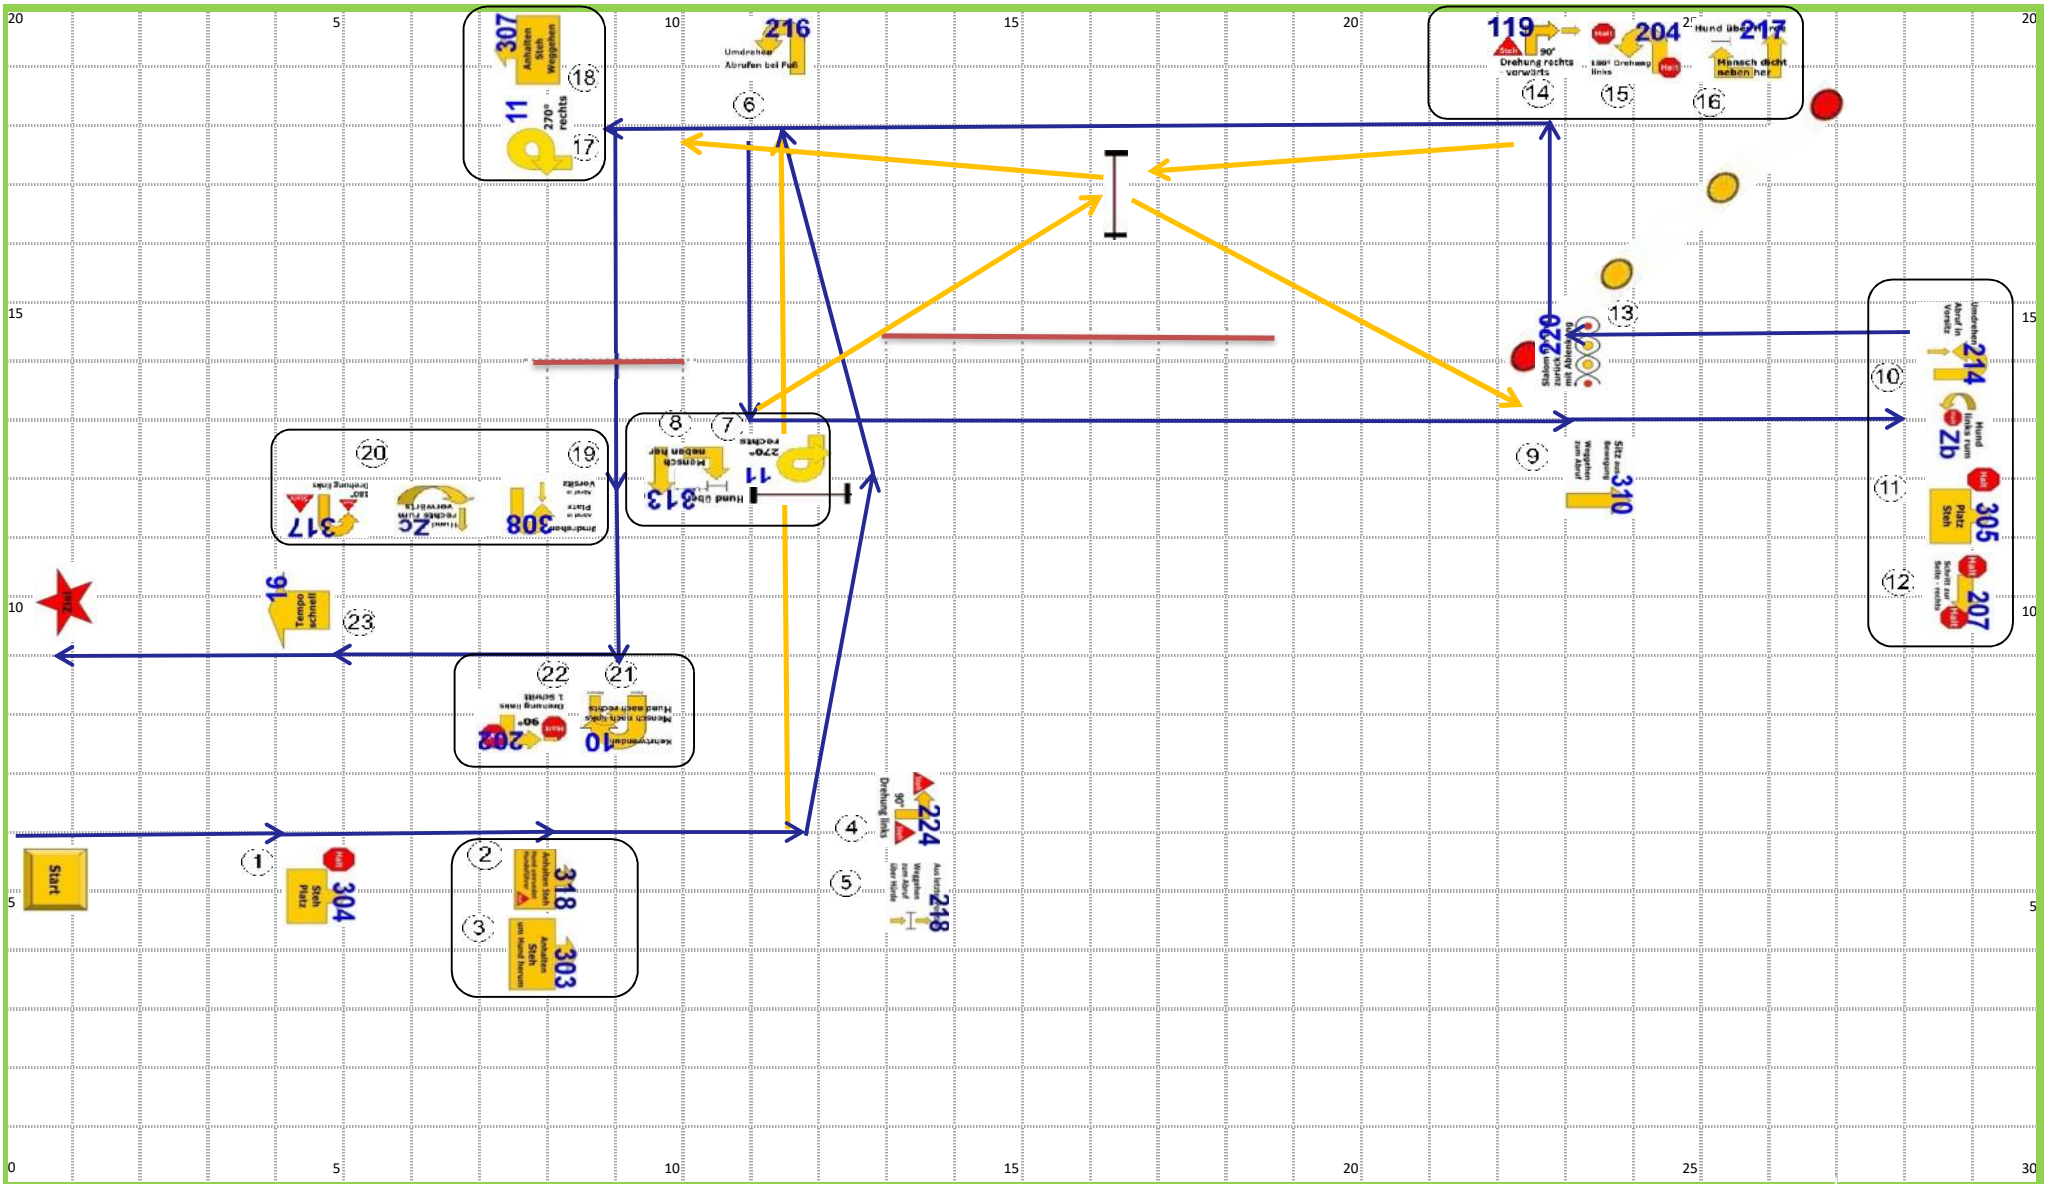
20
5
10
15
20
25
20

307
Anhalten Steh Weggehen
18
11
270° rechts
17

216
Umdrehen Abrufen bei Fuß
6

119
Steh
90°
Drehung rechts vorwärts
14

Halt
204
180° Drehung links
Halt
15

Hund über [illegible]
217
Mensch dicht neben her
16

15
15

13

220
Slalom zurück mit Abrufen

Umdrehen Abruf in Vorsitz
214
10

Hund links rum
Zb

8
Mensch neben her
313
Hund über Hund
7
11
270° rechts

20
Steh
180° Drehung links
317
Zc
Hund rechts rum vorwärts
19
Abruf in Vorsitz
Platz
Umdrehen
308

9
Sitz aus Bewegung
Weggehen zum Abruf
310

Halt
11
Platz Steh
305

12
Halt
Schritt zur Seite - rechts
Halt
207

10
Ziel

16
Tempo schnell
23

10

22
21
Drehung links 1 Schritt
90°
Halt
202
Mensch nach links Hund nach rechts
Kehrtwendung
10

4
90°
Drehung links
224

5
Aus letzter
Weggehen zum Abruf über Hürde
218

Start
1
Halt
Steh Platz
304

2
Anhalten Steh Hund umrundet Hundeführer
318

3
Anhalten Steh um Hund herum
303

5
5

0
5
10
15
20
25
30